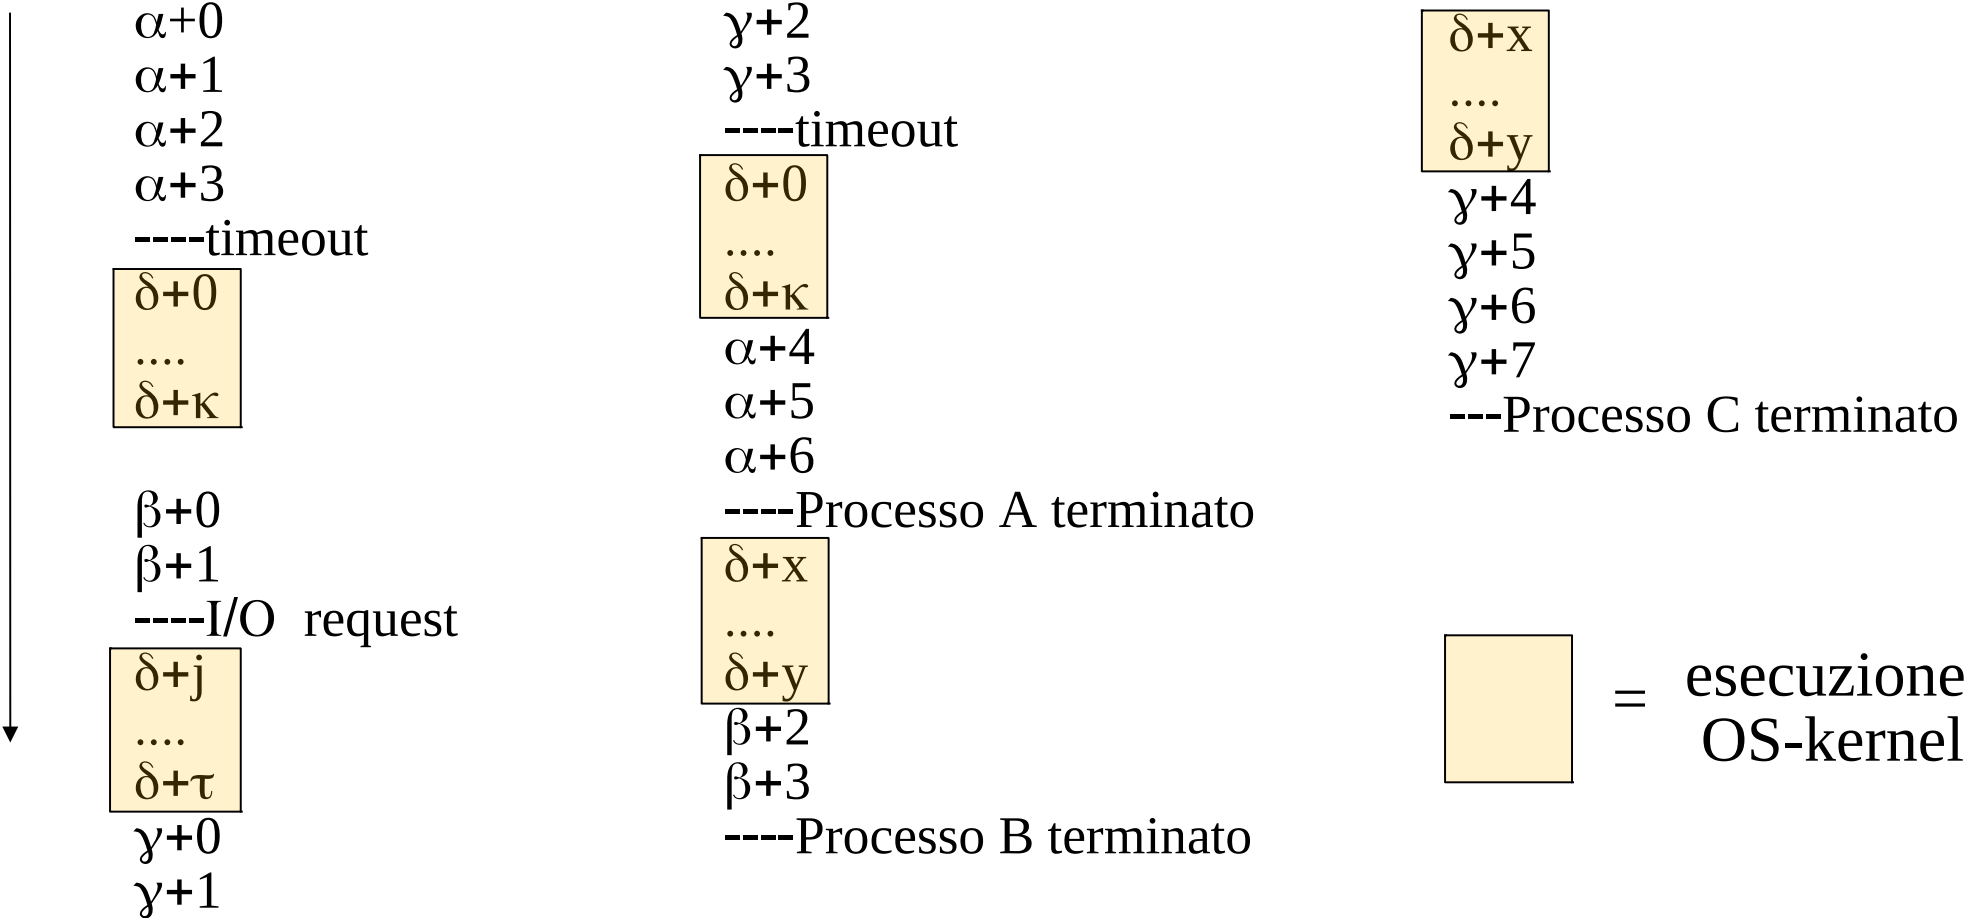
$\alpha+0$
$\alpha+1$
$\alpha+2$
$\alpha+3$
----timeout
$\delta+0$
....
$\delta+\kappa$

$\beta+0$
$\beta+1$
----I/O request
$\delta+j$
....
$\delta+\tau$
$\gamma+0$
$\gamma+1$

$\gamma+2$
$\gamma+3$
----timeout
$\delta+0$
....
$\delta+\kappa$
$\alpha+4$
$\alpha+5$
$\alpha+6$
----Processo A terminato
$\delta+x$
....
$\delta+y$
$\beta+2$
$\beta+3$
----Processo B terminato

$\delta+x$
....
$\delta+y$
$\gamma+4$
$\gamma+5$
$\gamma+6$
$\gamma+7$
---Processo C terminato

= esecuzione OS-kernel